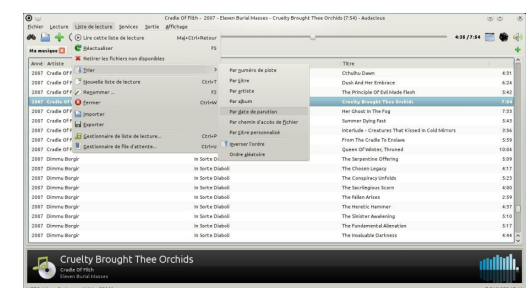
Cradle Of Filth - 2007 - Eleven Burial Masses - Cruelty Brought Thee Orchids (7:54) - Audacious

Fichier Lecture Liste de lecture Services Sortie Affichage

Lire cette liste de lecture Maj+Ctrl+Retour
Réactualiser F5
Retirer les fichiers non disponibles
Trier
Nouvelle liste de lecture Ctrl+T
Renommer... F2
Fermer Ctrl+W
Importer
Exporter
Gestionnaire de liste de lecture... Ctrl+P
Gestionnaire de File d'attente... Ctrl+U

Par numéro de piste
Par titre
Par artiste
Par album
Par date de parution
Par chemin d'accès de fichier
Par titre personnalisé
Inverser l'ordre
Ordre aléatoire

4:36 / 7:54

Ma musique

| Année | Artiste | | Titre | |
|---|---|---|---|---|
| 2007 | Cradle Of F | | Cthulhu Dawn | 6:31 |
| 2007 | Cradle Of F | | Dusk And Her Embrace | 6:24 |
| 2007 | Cradle Of F | | The Principle Of Evil Made Flesh | 5:42 |
| 2007 | Cradle Of | | Cruelty Brought Thee Orchids | 7:54 |
| 2007 | Cradle Of F | | Her Ghost In The Fog | 7:33 |
| 2007 | Cradle Of F | | Summer Dying Fast | 5:43 |
| 2007 | Cradle Of F | | Interlude - Creatures That Kissed In Cold Mirrors | 3:56 |
| 2007 | Cradle Of F | | From The Cradle To Enslave | 5:59 |
| 2007 | Cradle Of F | | Queen Of Winter, Throned | 10:04 |
| 2007 | Dimmu Borgir | In Sorte Diaboli | The Serpentine Offering | 5:09 |
| 2007 | Dimmu Borgir | In Sorte Diaboli | The Chosen Legacy | 4:17 |
| 2007 | Dimmu Borgir | In Sorte Diaboli | The Conspiracy Unfolds | 5:23 |
| 2007 | Dimmu Borgir | In Sorte Diaboli | The Sacrilegious Scorn | 4:00 |
| 2007 | Dimmu Borgir | In Sorte Diaboli | The Fallen Arises | 2:59 |
| 2007 | Dimmu Borgir | In Sorte Diaboli | The Heretic Hammer | 4:37 |
| 2007 | Dimmu Borgir | In Sorte Diaboli | The Sinister Awakening | 5:10 |
| 2007 | Dimmu Borgir | In Sorte Diaboli | The Fundamental Alienation | 5:17 |
| 2007 | Dimmu Borgir | In Sorte Diaboli | The Invaluable Darkness | 4:44 |

Cruelty Brought Thee Orchids
Cradle Of Filth
Eleven Burial Masses